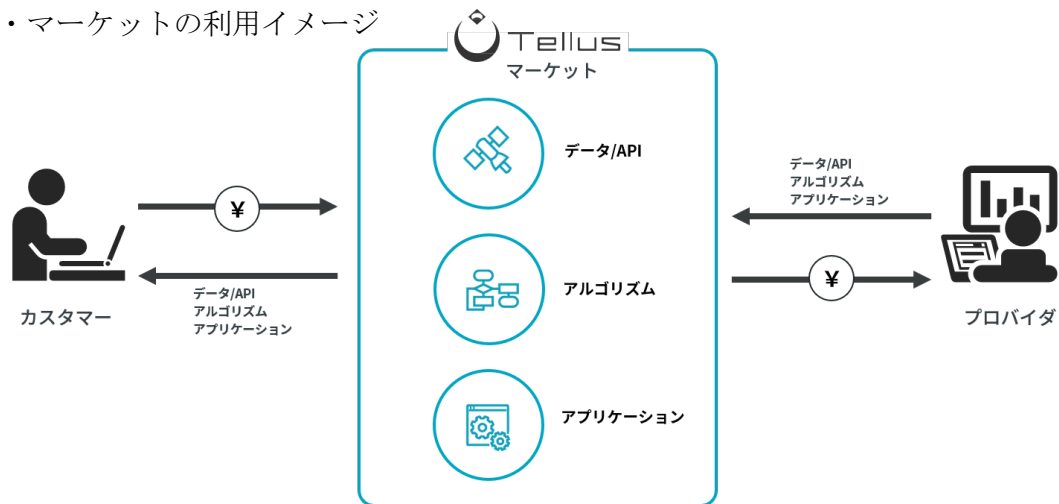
・マーケットの利用イメージ

Tellus
マーケット

データ/API

アルゴリズム

アプリケーション

¥

データ/API
アルゴリズム
アプリケーション

カスタマー

データ/API
アルゴリズム
アプリケーション

¥

プロバイダ